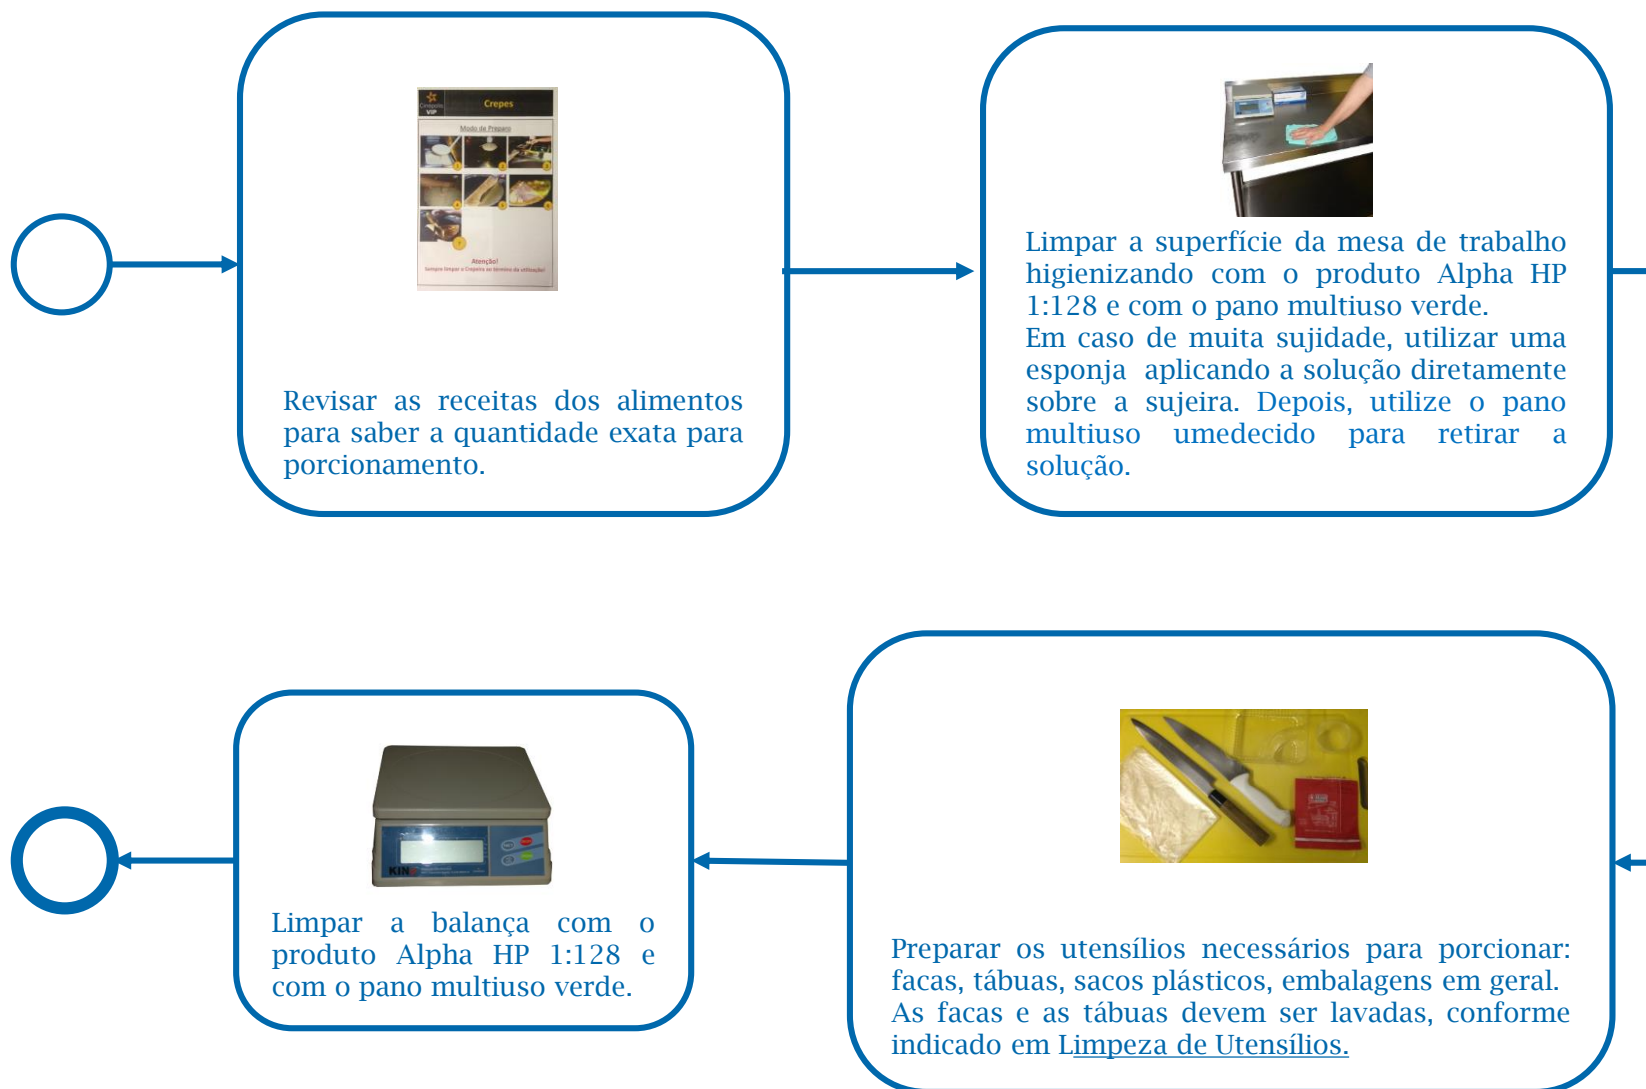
Crepes

Modo de Preparo

Atenção!

Revisar as receitas dos alimentos para saber a quantidade exata para porcionamento.

Limpar a superfície da mesa de trabalho higienizando com o produto Alpha HP 1:128 e com o pano multiuso verde.
Em caso de muita sujidade, utilizar uma esponja aplicando a solução diretamente sobre a sujeira. Depois, utilize o pano multiuso umedecido para retirar a solução.

Limpar a balança com o produto Alpha HP 1:128 e com o pano multiuso verde.

Preparar os utensílios necessários para porcionar: facas, tábuas, sacos plásticos, embalagens em geral.
As facas e as tábuas devem ser lavadas, conforme indicado em Limpeza de Utensílios.